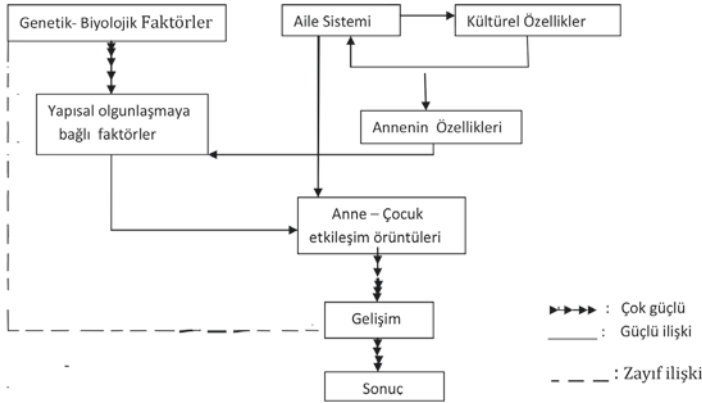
Genetik- Biyolojik Faktörler

Aile Sistemi

Kültürel Özellikler

Yapısal olgunlaşmaya bağlı faktörler

Annenin Özellikleri

Anne – Çocuk etkileşim örüntüleri

Gelişim

Sonuç

: Çok güçlü

: Güçlü ilişki

: Zayıf ilişki